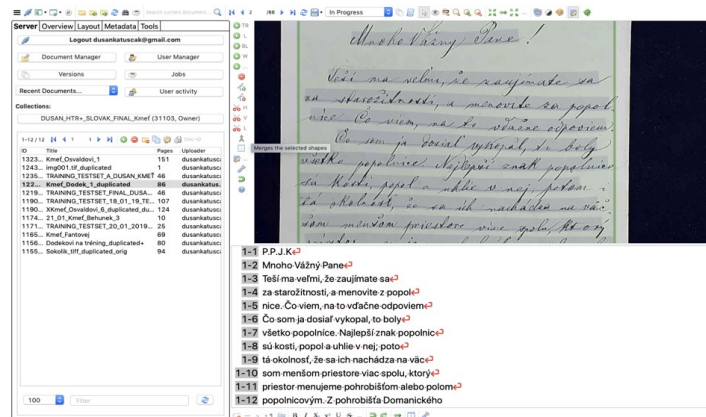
Server Overview Layout Metadata Tools

Logout dusankatuscak@gmail.com

Document Manager | User Manager

Versions | Jobs

Recent Documents... | User activity

Collections:

DUSAN_HTR+_SLOVAK_FINAL_Kmef (31103, Owner)

1-12 / 12

| ID | Title | Pages | Uploader |
|---|---|---|---|
| 1323... | Kmef_Osvaldovi_1 | 151 | dusankatusc... |
| 1243... | img001.tif_duplicated | 1 | dusankatusc... |
| 1235... | TRAINING_TESTSET_A_DUSAN_KMET | 46 | dusankatusc... |
| 122... | Kmef_Dodek_1_duplicated | 86 | dusankatus... |
| 1219... | TRAINING_TESTSET_FINAL_DUSA... | 46 | dusankatusc... |
| 1190... | TRAINING_TESTSET_18_01_19_TE... | 107 | dusankatusc... |
| 1190... | XKmef_Osvaldovi_6_duplicated_du... | 124 | dusankatusc... |
| 1174... | 21_01_Kmef_Behunek_3 | 10 | dusankatusc... |
| 1171... | TRAINING_TESTSET_20_01_2019... | 25 | dusankatusc... |
| 1165... | Kmef_Fantovej | 69 | dusankatusc... |
| 1156... | Dodekovi na tréning_duplicate+ | 80 | dusankatusc... |
| 1151... | Sokolik_tiff_duplicated_orig | 94 | dusankatusc... |

100 | Filter

Search current document...

/86

In Progress

Merges the selected shapes

Mnoho Vážný Pane!

Teší ma velmi, že zaujímate sa za starožitnosti, a menovite za popol nice. Čo viem, na to vďačne odpoviem. Čo som ja dosial vykopal, to boly všetko popolnice. Najlepší znak popolnic sú kosti, popol a uhlie v nej; potom tá okolnost, že sa ich nachádza na väč som menšom priestore viac spolu, ktorý

1-1 P.P.J.K
1-2 Mnoho Vážný Pane
1-3 Teší ma velmi, že zaujímate sa
1-4 za starožitnosti, a menovite z popol
1-5 nice. Čo viem, na to vďačne odpoviem
1-6 Čo som ja dosial vykopal, to boly
1-7 všetko popolnice. Najlepší znak popolnic
1-8 sú kosti, popol a uhlie v nej; poto
1-9 tá okolnost, že sa ich nachádza na väc
1-10 som menšom priestore viac spolu, ktorý
1-11 priestor menujeme pohrobišom alebo polom
1-12 popolnicovým. Z pohrobišťa Domanického